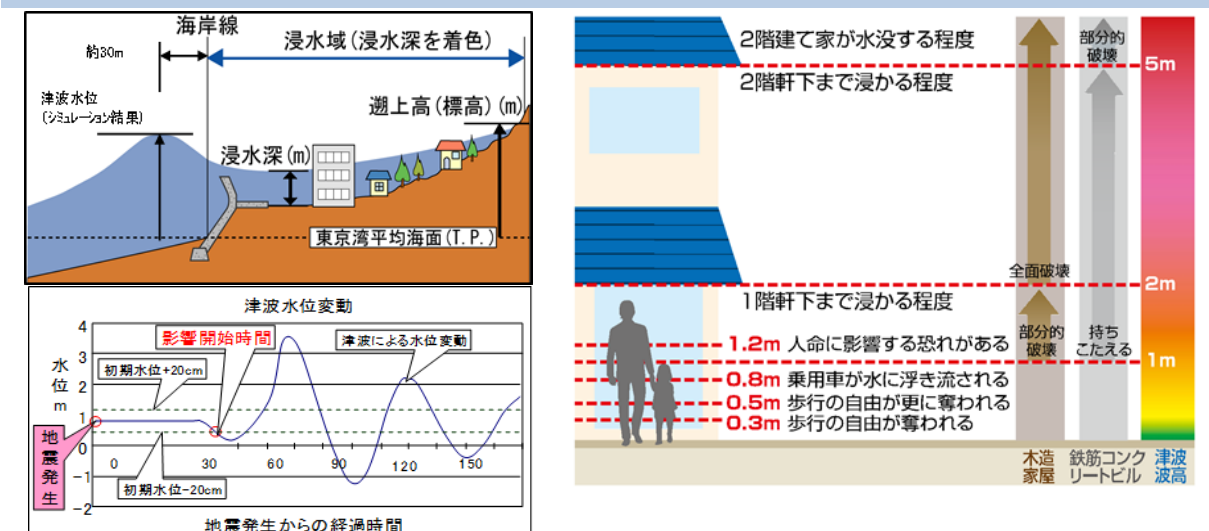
海岸線

約30m

浸水域（浸水深を着色）

津波水位
（シミュレーション結果）

遡上高（標高）（m）

浸水深（m）

東京湾平均海面（T.P.）

津波水位変動

影響開始時間

津波による水位変動

水位
m

初期水位+20cm

初期水位-20cm

地震発生

4
3
2
1
0
-1
-2

0
30
60
90
120
150

地震発生からの経過時間

2階建て家が水没する程度

2階軒下まで浸かる程度

1階軒下まで浸かる程度

1.2m 人命に影響する恐れがある

0.8m 乗用車が水に浮き流される

0.5m 歩行の自由が更に奪われる

0.3m 歩行の自由が奪われる

全面破壊

部分的破壊

部分的破壊

持ちこたえる

5m

2m

1m

木造家屋

鉄筋コンクリートビル

津波波高